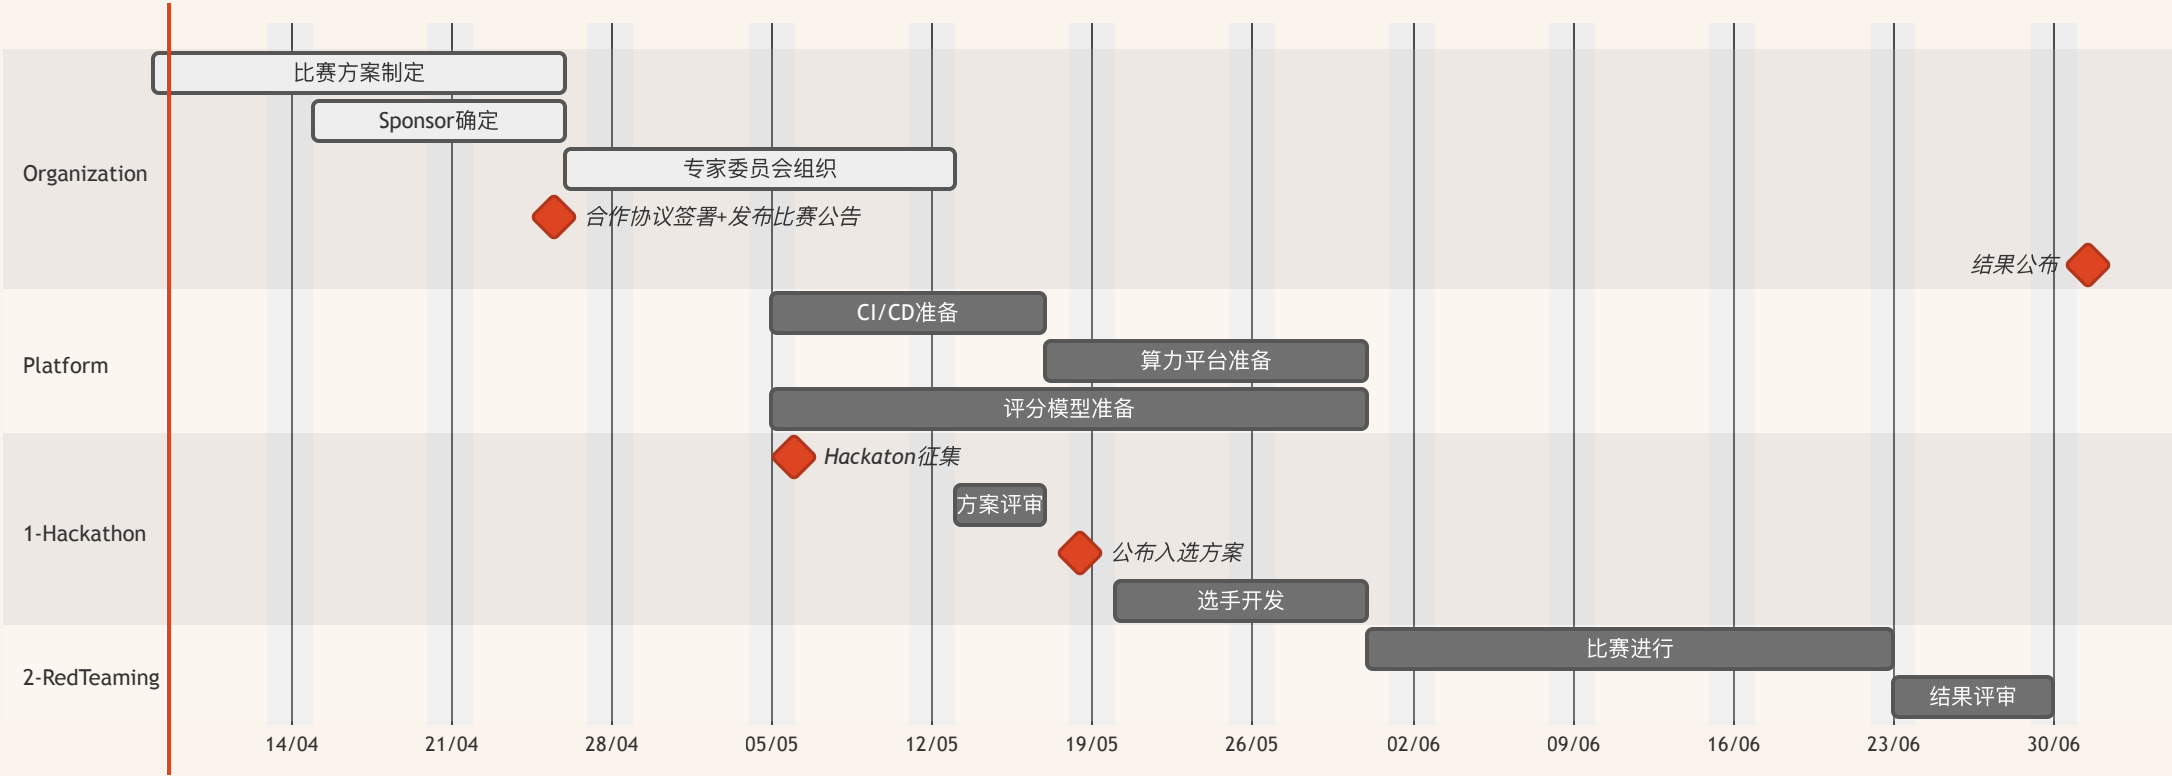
比赛方案制定

Sponsor确定

专家委员会组织

Organization

合作协议签署+发布比赛公告

结果公布

CI/CD准备

Platform

算力平台准备

评分模型准备

Hackaton征集

方案评审

1-Hackathon

公布入选方案

选手开发

比赛进行

2-RedTeaming

结果评审

14/04 21/04 28/04 05/05 12/05 19/05 26/05 02/06 09/06 16/06 23/06 30/06